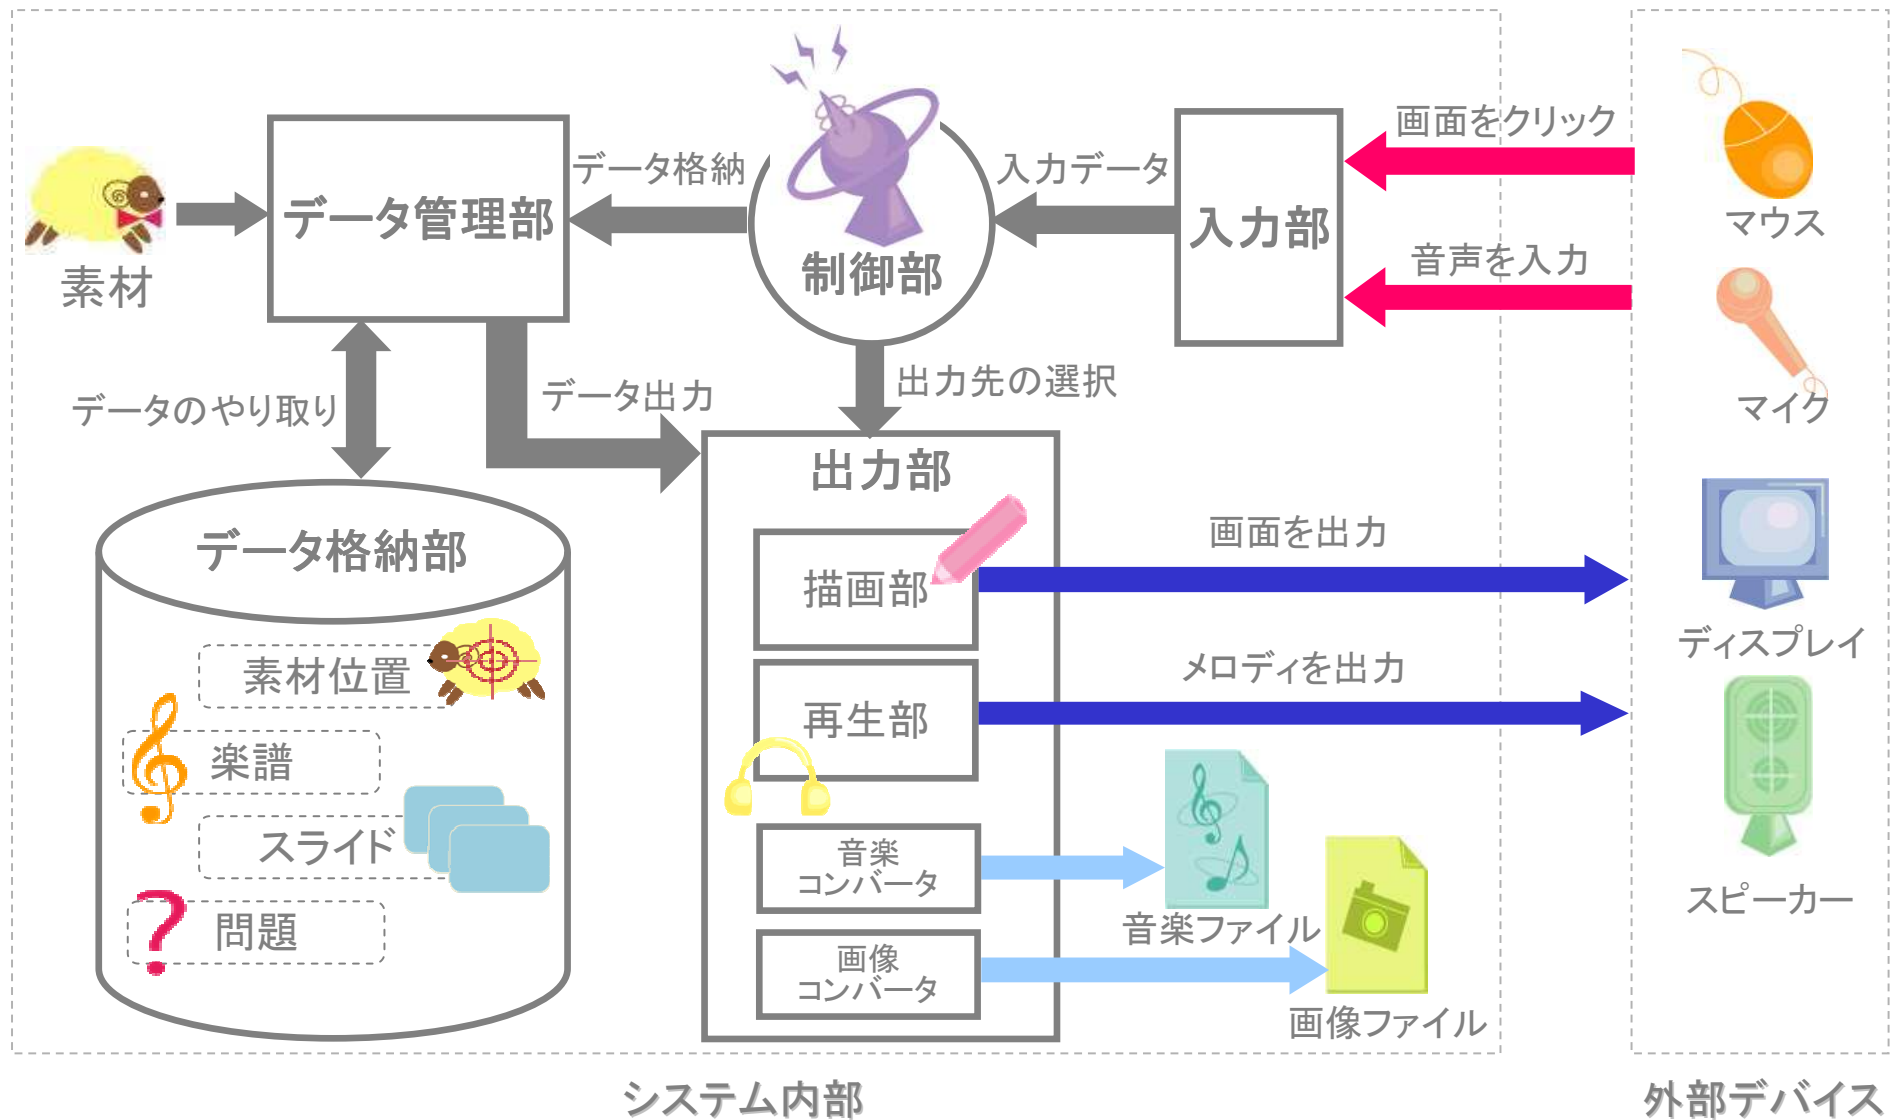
素材

データ管理部

データ格納

制御部

入力データ

入力部

画面をクリック

マウス

音声を入力

マイク

データのやり取り

データ出力

出力先の選択

出力部

データ格納部

素材位置

楽譜

スライド

問題

描画部

再生部

音楽
コンバータ

画像
コンバータ

画面を出力

メロディを出力

ディスプレイ

スピーカー

音楽ファイル

画像ファイル

システム内部

外部デバイス